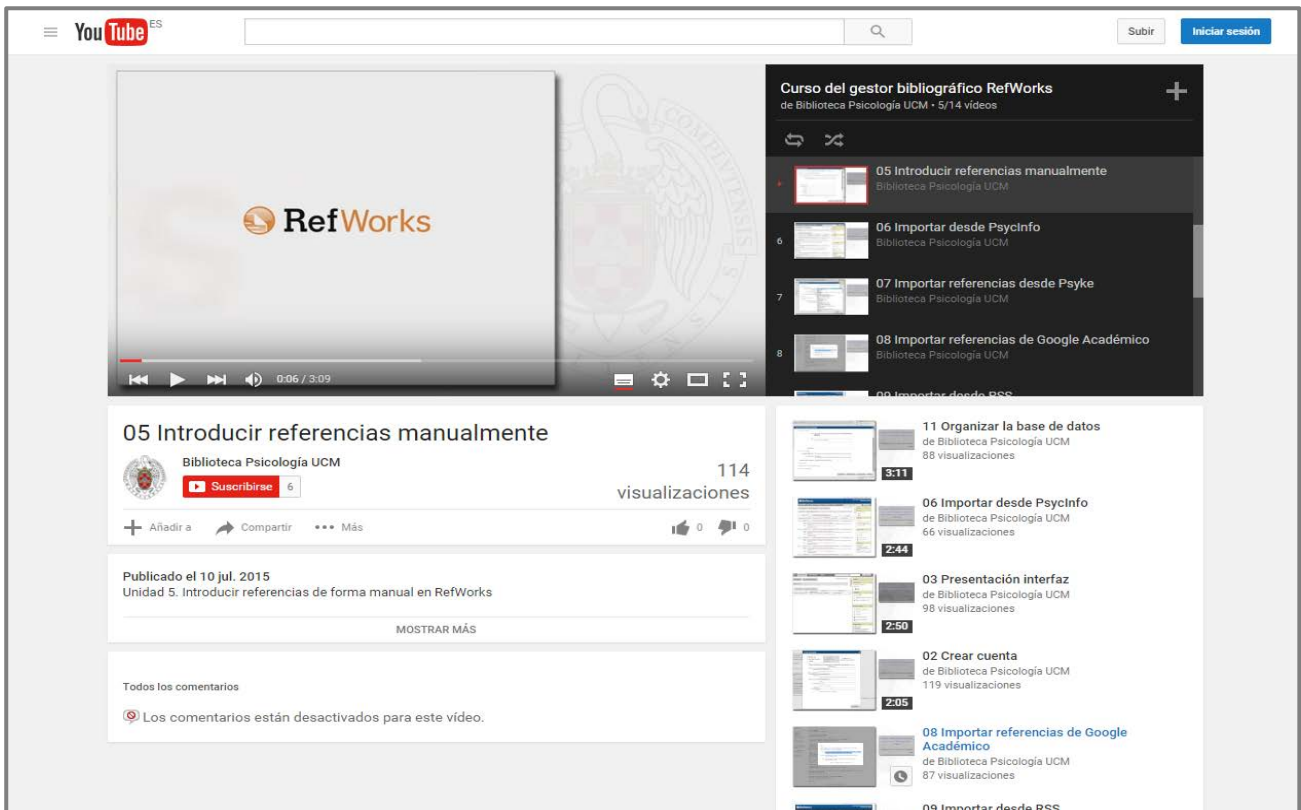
YouTube ES

Subir

Iniciar sesión

RefWorks

0:06 / 3:09

Curso del gestor bibliográfico RefWorks
de Biblioteca Psicología UCM • 5/14 vídeos

05 Introducir referencias manualmente
Biblioteca Psicología UCM

6 06 Importar desde PsycInfo
Biblioteca Psicología UCM

7 07 Importar referencias desde Psyke
Biblioteca Psicología UCM

8 08 Importar referencias de Google Académico
Biblioteca Psicología UCM

09 Importar desde RSS

05 Introducir referencias manualmente

Biblioteca Psicología UCM

Suscribirse 6

114 visualizaciones

Añadir a Compartir ••• Más

0 0

Publicado el 10 jul. 2015
Unidad 5. Introducir referencias de forma manual en RefWorks

MOSTRAR MÁS

Todos los comentarios

Los comentarios están desactivados para este vídeo.

3:11
11 Organizar la base de datos
de Biblioteca Psicología UCM
88 visualizaciones

2:44
06 Importar desde PsycInfo
de Biblioteca Psicología UCM
66 visualizaciones

2:50
03 Presentación interfaz
de Biblioteca Psicología UCM
98 visualizaciones

2:05
02 Crear cuenta
de Biblioteca Psicología UCM
119 visualizaciones

08 Importar referencias de Google Académico
de Biblioteca Psicología UCM
87 visualizaciones

09 Importar desde RSS